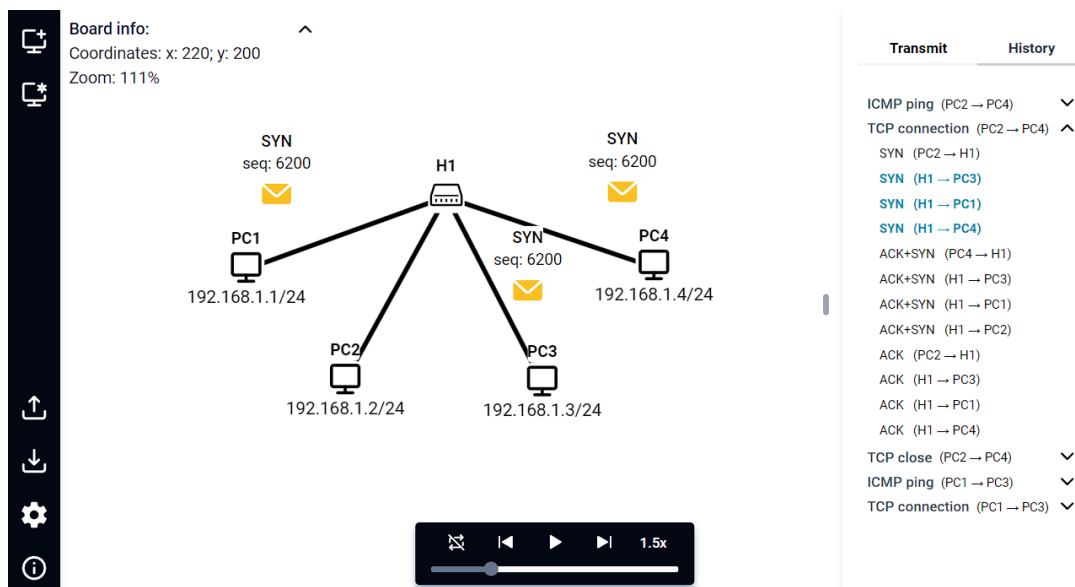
Board info:
Coordinates: x: 220; y: 200
Zoom: 111%

SYN
seq: 6200

H1

SYN
seq: 6200

PC1
192.168.1.1/24

SYN
seq: 6200

PC4
192.168.1.4/24

PC2
192.168.1.2/24

PC3
192.168.1.3/24

1.5x

Transmit
History

ICMP ping (PC2 → PC4)
TCP connection (PC2 → PC4)
SYN (PC2 → H1)
SYN (H1 → PC3)
SYN (H1 → PC1)
SYN (H1 → PC4)
ACK+SYN (PC4 → H1)
ACK+SYN (H1 → PC3)
ACK+SYN (H1 → PC1)
ACK+SYN (H1 → PC2)
ACK (PC2 → H1)
ACK (H1 → PC3)
ACK (H1 → PC1)
ACK (H1 → PC4)
TCP close (PC2 → PC4)
ICMP ping (PC1 → PC3)
TCP connection (PC1 → PC3)